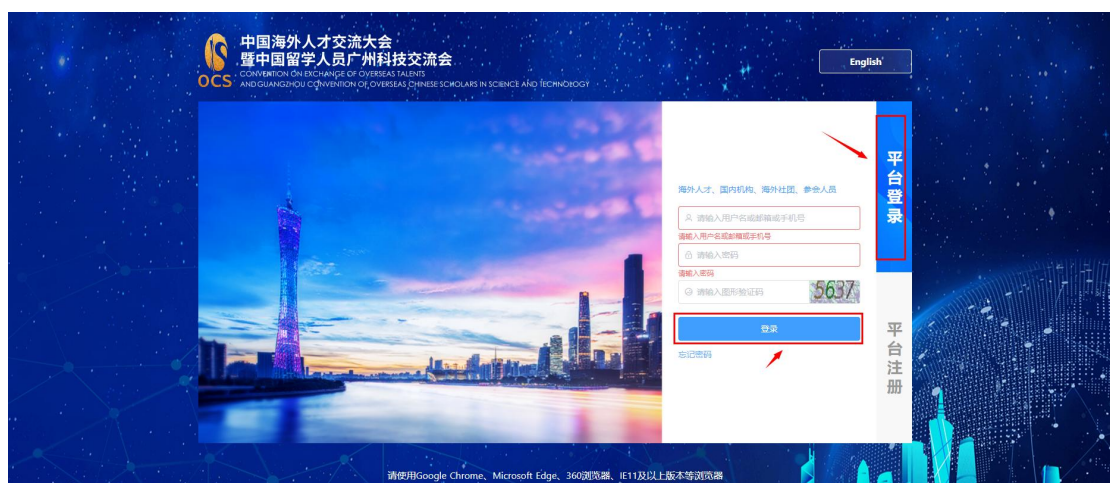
中国海外人才交流大会
暨中国留学人员广州科技交流会
OCS CONVENTION ON EXCHANGE OF OVERSEAS TALENTS AND GUANGZHOU CONVENTION OF OVERSEAS CHINESE SCHOLARS IN SCIENCE AND TECHNOLOGY

English

平台登录

海外人才、国内机构、海外社团、参会人员

请输入用户名或邮箱或手机号
请输入用户名或邮箱或手机号
请输入密码
请输入密码
请输入图形验证码
5637

登录

忘记密码

平台注册

请使用Google Chrome、Microsoft Edge、360浏览器、IE11及以上版本等浏览器